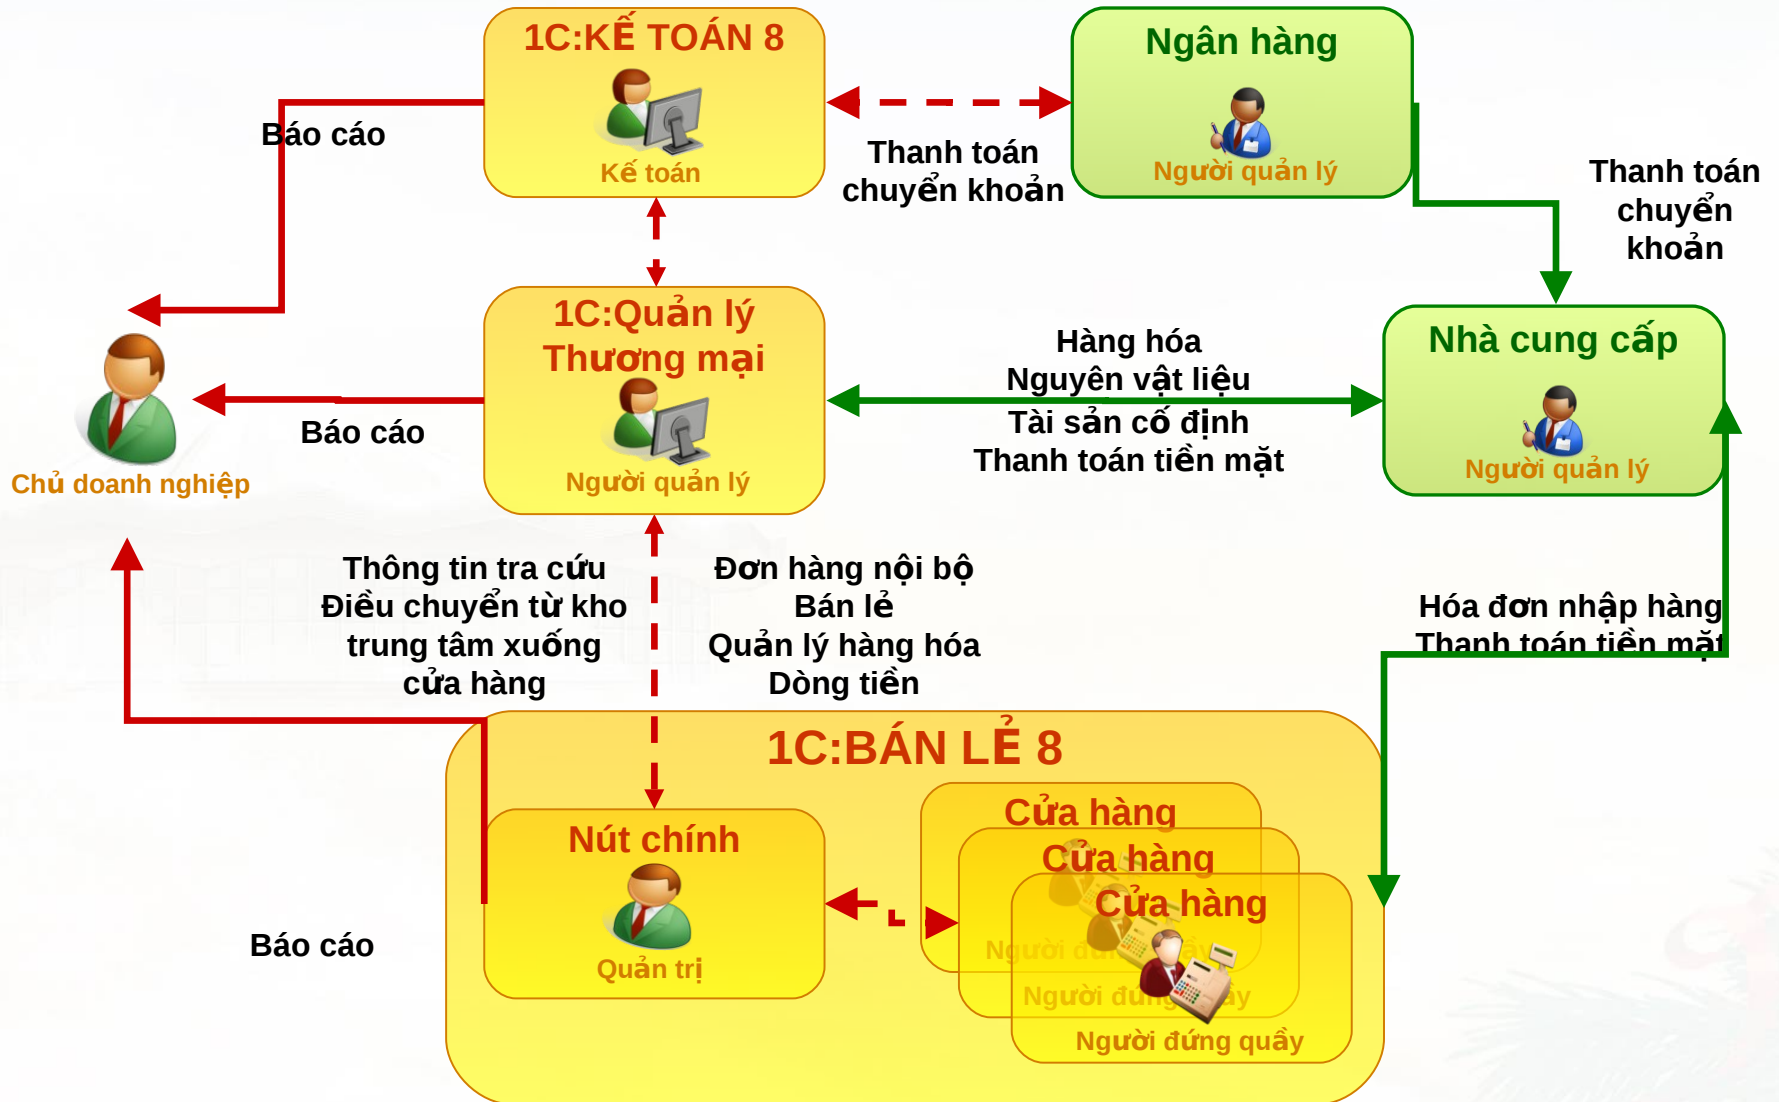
1C:KẾ TOÁN 8

Kế toán

Ngân hàng

Người quản lý

Báo cáo

Thanh toán chuyển khoản

Thanh toán chuyển khoản

1C:Quản lý Thương mại

Người quản lý

Hàng hóa
Nguyên vật liệu
Tài sản cố định
Thanh toán tiền mặt

Nhà cung cấp

Người quản lý

Chủ doanh nghiệp

Báo cáo

Thông tin tra cứu
Điều chuyển từ kho trung tâm xuống cửa hàng

Đơn hàng nội bộ
Bán lẻ
Quản lý hàng hóa
Dòng tiền

Hóa đơn nhập hàng
Thanh toán tiền mặt

1C:BÁN LẺ 8

Nút chính

Quản trị

Cửa hàng

Cửa hàng

Cửa hàng

Người đứng quầy

Người đứng quầy

Người đứng quầy

Báo cáo